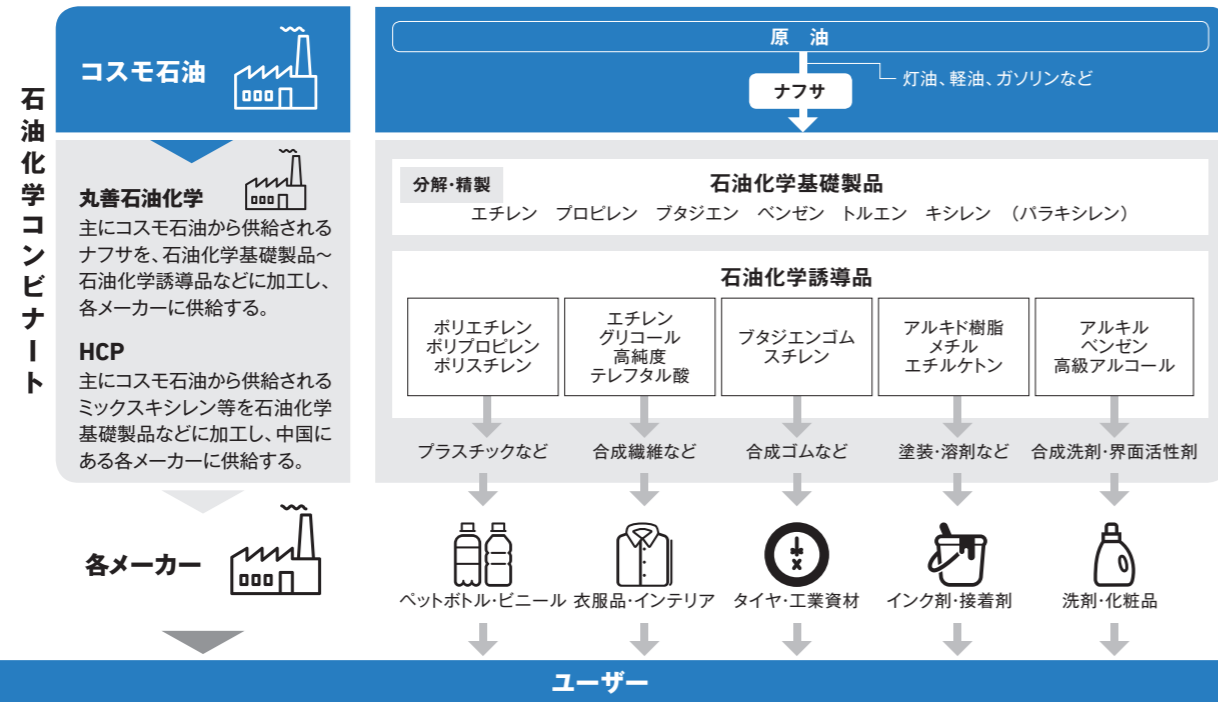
石油化学コンビナート

コスモ石油

丸善石油化学
主にコスモ石油から供給されるナフサを、石油化学基礎製品～石油化学誘導品などに加工し、各メーカーに供給する。

HCP
主にコスモ石油から供給されるミックスキシレン等を石油化学基礎製品などに加工し、中国にある各メーカーに供給する。

各メーカー

原　油

ナフサ

灯油、軽油、ガソリンなど

分解・精製

石油化学基礎製品
エチレン　プロピレン　ブタジエン　ベンゼン　トルエン　キシレン　（パラキシレン）

石油化学誘導品

| ポリエチレン ポリプロピレン ポリスチレン | エチレン グリコール 高純度 テレフタル酸 | ブタジエンゴム スチレン | アルキド樹脂 メチル エチルケトン | アルキル ベンゼン 高級アルコール |
|---|---|---|---|---|

プラスチックなど　合成繊維など　合成ゴムなど　塗装・溶剤など　合成洗剤・界面活性剤

ペットボトル・ビニール　衣服品・インテリア　タイヤ・工業資材　インク剤・接着剤　洗剤・化粧品

ユーザー